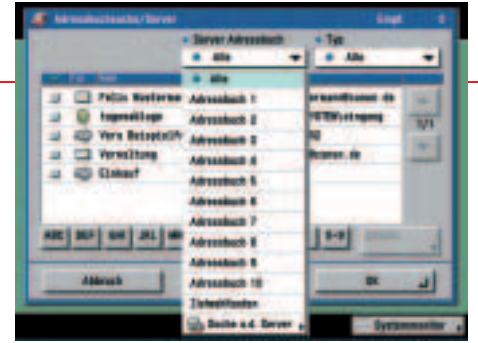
Adressbuchsuche/Server
Empf.
Server Adressbuch
Alle
Typ
Alle
Alle
Adressbuch 1
Adressbuch 2
Adressbuch 3
Adressbuch 4
Adressbuch 5
Adressbuch 6
Adressbuch 7
Adressbuch 8
Adressbuch 9
Adressbuch 10
Zielwahltasten
Suche a.d. Server
Felix Musterma
Jugendpflege
Vera Beispielf
Verwaltung
Einkauf
ermann@muster.de
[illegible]
02
@muster.de
1/1
ABC
DEF
GHI
JKL
MN
0-9
Abbruch
OK
Systemmonitor